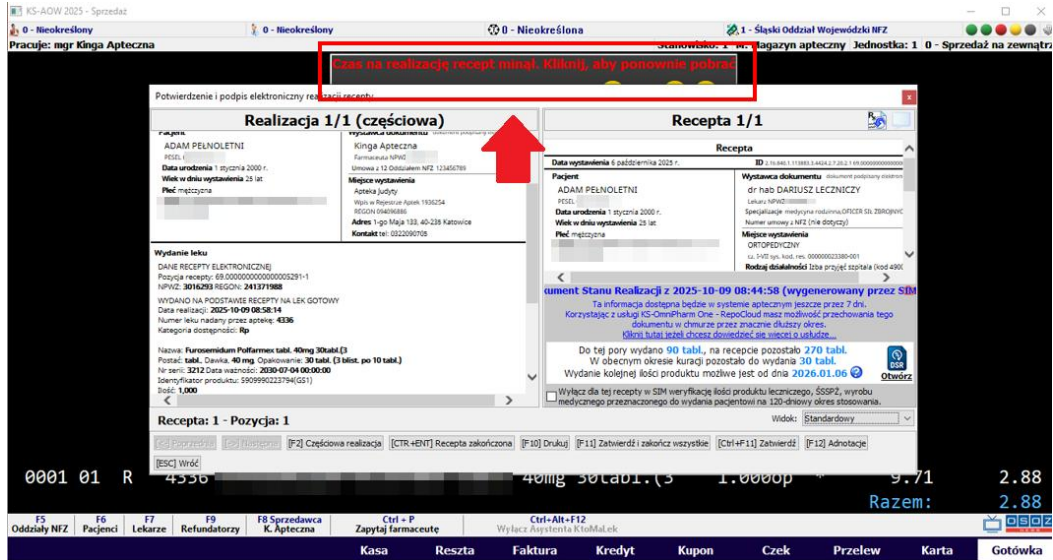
KS-AOW 2025 - Sprzedaż

0 - Nieokreślony | 0 - Nieokreślony | 0 - Nieokreślona | 1 - Śląski Oddział Wojewódzki NFZ

Pracuje: mgr Kinga Apteczna | Stanowisko: 1 - M. Magazyn apteczny | Jednostka: 1 | 0 - Sprzedaż na zewnątrz

Czas na realizację recept minął. Kliknij, aby ponownie pobrać

Potwierdzenie i podpis elektroniczny realizacji recepty

Realizacja 1/1 (częściowa)

Pacjent
ADAM PEŁNOLETNI
PESEL
Data urodzenia 1 stycznia 2000 r.
Wiek w dniu wystawienia 26 lat
Płeć mężczyzna

Wystawca dokumentu
Kinga Apteczna
Farmaceuta NPWZ
Umowa z 12 Oddziałem NFZ 123456789
Miejsce wystawienia
Apteka Judyty
Wpis w Rejestrze Aptek 1936254
REGON 094096886
Adres 1-go Maja 133, 40-235 Katowice
Kontakt tel: 0322090705

Wydanie leku
DANE RECEPTY ELEKTRONICZNEJ
Pozycja recepty: 69.000000000000005291-1
NPWZ: 3016293 REGON: 241371988

WYDANO NA PODSTAWIE RECEPTY NA LEK GOTOWY
Data realizacji: 2025-10-09 08:58:14
Numer leku nadany przez aptekę: 4336
Kategoria dostępności: Rp

Nazwa: Furosemidum Polfarmex tabl. 40mg 30tabl.(3
Postać: tabl., Dawka: 40 mg, Opakowanie: 30 tabl. (3 blist. po 10 tabl.)
Nr serii: 3212 Data ważności: 2030-07-04 00:00:00
Identyfikator produktu: 5909990223794(GS1)
Ilość: 1,000

Recepta: 1 - Pozycja: 1

Recepta 1/1

Recepta
Data wystawienia 6 października 2025 r.
ID 2.16.840.1.113883.3.4424.2.7.20.2.1.69.000000000000
Pacjent
ADAM PEŁNOLETNI
PESEL
Data urodzenia 1 stycznia 2000 r.
Wiek w dniu wystawienia 25 lat
Płeć mężczyzna
Wystawca dokumentu
dr hab DARIUSZ LECZNICZY
Lekarz NPWZ
Specjalizacje medycyna rodzinna,OFICER SIŁ ZBROJNYC
Numer umowy z NFZ (nie dotyczy)
Miejsce wystawienia
ORTOPEDYCZNY
cz. I-VII sys. kod. res. 000000023380-001
Rodzaj działalności Izba przyjęć szpitala (kod 490

ument Stanu Realizacji z 2025-10-09 08:44:58 (wygenerowany przez SIM
Ta informacja dostępna będzie w systemie aptecznym jeszcze przez 7 dni.
Korzystając z usługi KS-OmniPharm One - RepoCloud masz możliwość przechowania tego dokumentu w chmurze przez znacznie dłuższy okres.
Kliknij tutaj jeżeli chcesz dowiedzieć się więcej o usłudze...

Do tej pory wydano 90 tabl., na recepcie pozostało 270 tabl.
W obecnym okresie kuracji pozostało do wydania 30 tabl.
Wydanie kolejnej ilości produktu możliwe jest od dnia 2026.01.06
DSR Otwórz

Wyłącz dla tej recepty w SIM weryfikację ilości produktu leczniczego, ŚSSPŻ, wyrobu medycznego przeznaczonego do wydania pacjentowi na 120-dniowy okres stosowania.

Widok: Standardowy

[<-] Poprzednia | [->] Następna | [F2] Częściowa realizacja | [CTR+ENT] Recepta zakończona | [F10] Drukuj | [F11] Zatwierdź i zakończ wszystkie | [Ctrl+F11] Zatwierdź | [F12] Adnotacje
[ESC] Wróć

0001 01 R 4336 40mg 30tabl.(3 1.0000p 9.71 2.88
Razem: 2.88

F5 Oddziały NFZ | F6 Pacjenci | F7 Lekarze | F9 Refundatorzy | F8 Sprzedawca K. Apteczna | Ctrl + P Zapytaj farmaceutę | Ctrl+Alt+F12 Wyłącz Asystenta KtoMaLek

Kasa | Reszta | Faktura | Kredyt | Kupon | Czek | Przelew | Karta | Gotówka